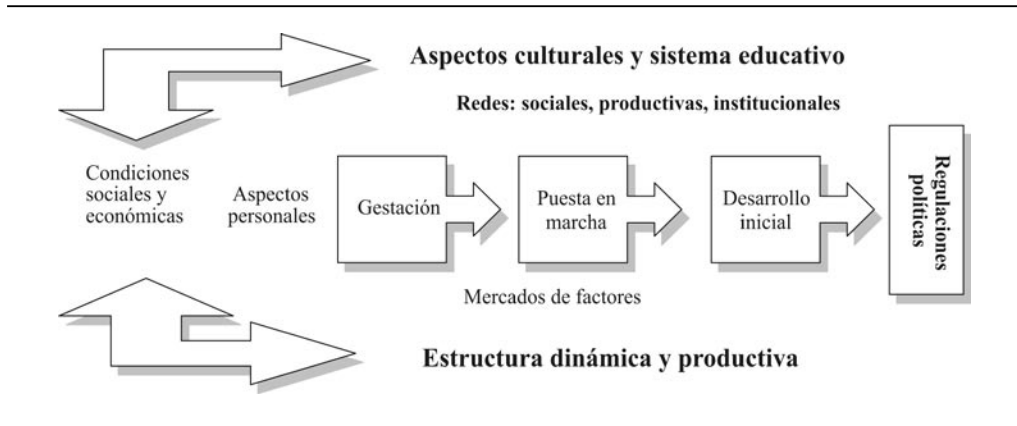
Aspectos culturales y sistema educativo

Redes: sociales, productivas, institucionales

Condiciones sociales y económicas

Aspectos personales

Gestación

Puesta en marcha

Desarrollo inicial

Regulaciones políticas

Mercados de factores

Estructura dinámica y productiva